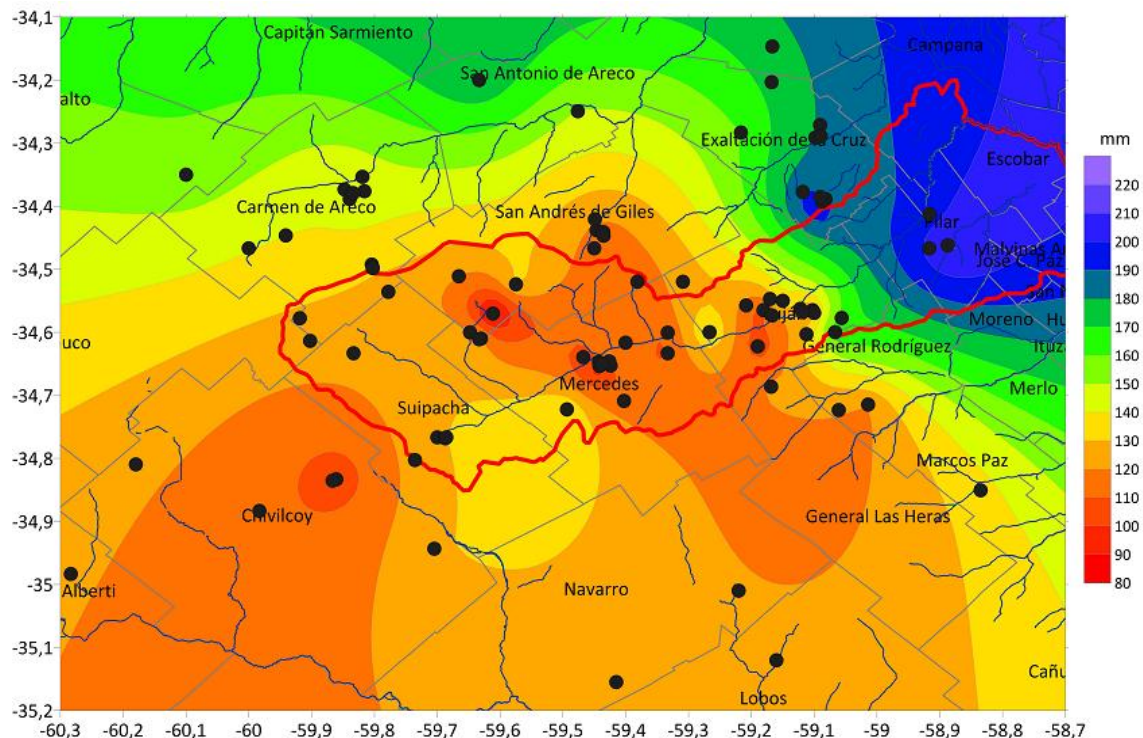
-34,1
-34,2
-34,3
-34,4
-34,5
-34,6
-34,7
-34,8
-34,9
-35
-35,1
-35,2

Capitán Sarmiento
San Antonio de Areco
Campana
alto
Exaltación de la Cruz
Escobar
Carmen de Areco
San Andrés de Giles
Pilar
Malvinas Ar
José C. Paz
San M
Luján
Moreno
Hu
uco
General Rodríguez
Ituz
Mercedes
Merlo
Suipacha
Marcos Paz
Chivilcoy
General Las Heras
Alberti
Navarro
Lobos
Cañu

mm
220
210
200
190
180
170
160
150
140
130
120
110
100
90
80

-60,3
-60,2
-60,1
-60
-59,9
-59,8
-59,7
-59,6
-59,5
-59,4
-59,3
-59,2
-59,1
-59
-58,9
-58,8
-58,7